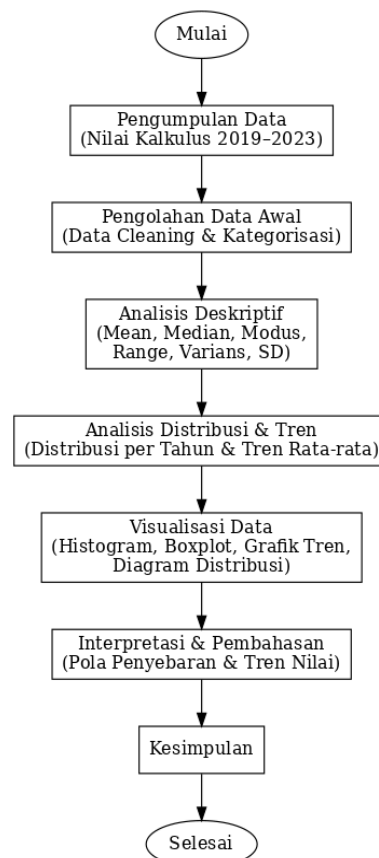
Mulai

Pengumpulan Data
(Nilai Kalkulus 2019–2023)

Pengolahan Data Awal
(Data Cleaning & Kategorisasi)

Analisis Deskriptif
(Mean, Median, Modus,
Range, Varians, SD)

Analisis Distribusi & Tren
(Distribusi per Tahun & Tren Rata-rata)

Visualisasi Data
(Histogram, Boxplot, Grafik Tren,
Diagram Distribusi)

Interpretasi & Pembahasan
(Pola Penyebaran & Tren Nilai)

Kesimpulan

Selesai